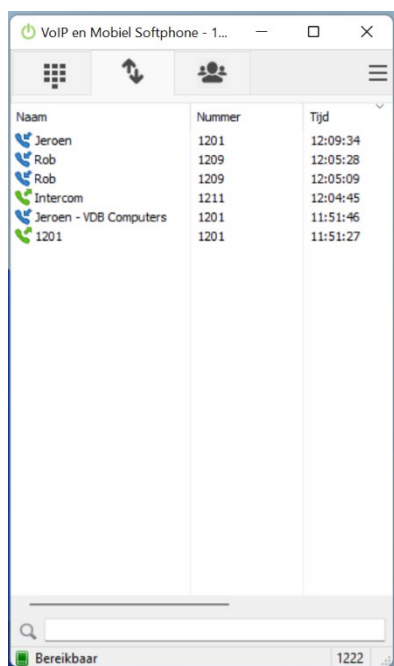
VoIP en Mobiel Softphone - 1...

| Naam | Nummer | Tijd |
|---|---|---|
| Jeroen | 1201 | 12:09:34 |
| Rob | 1209 | 12:05:28 |
| Rob | 1209 | 12:05:09 |
| Intercom | 1211 | 12:04:45 |
| Jeroen - VDB Computers | 1201 | 11:51:46 |
| 1201 | 1201 | 11:51:27 |

Bereikbaar
1222